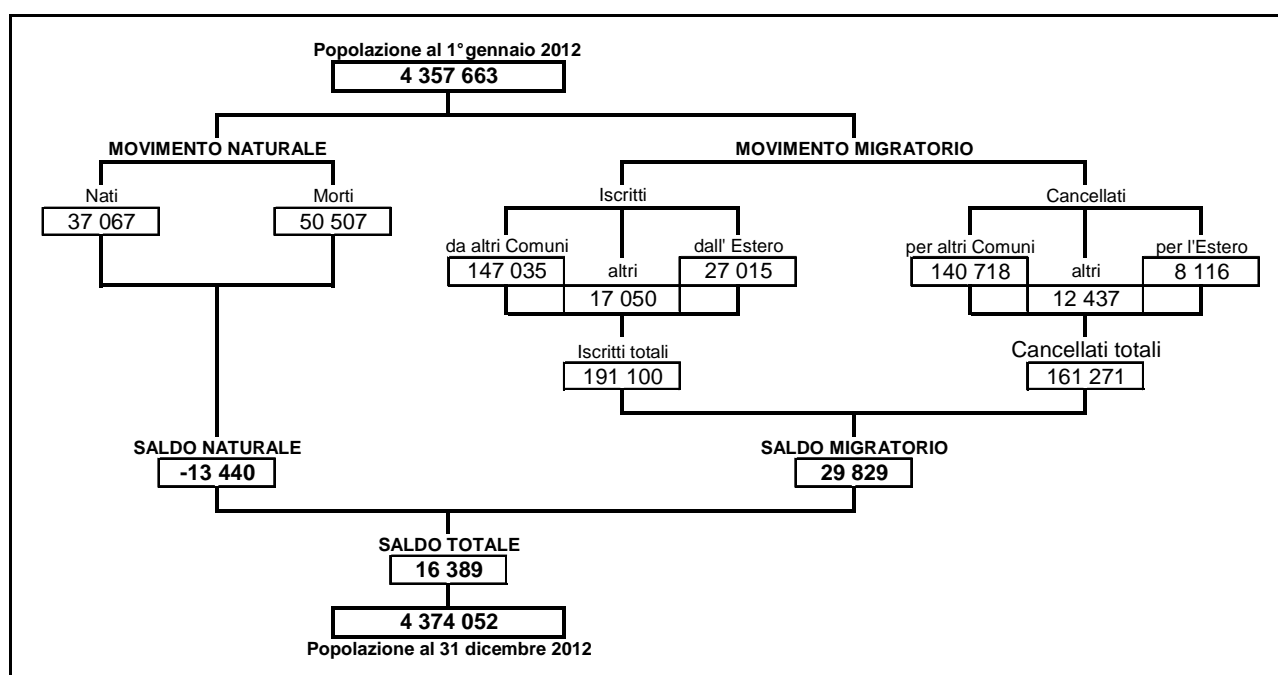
Popolazione al 1°gennaio 2012
4 357 663

MOVIMENTO NATURALE

Nati
37 067

Morti
50 507

MOVIMENTO MIGRATORIO

Iscritti

da altri Comuni
147 035

altri
17 050

dall' Estero
27 015

Iscritti totali
191 100

Cancellati

per altri Comuni
140 718

altri
12 437

per l'Estero
8 116

Cancellati totali
161 271

SALDO NATURALE
-13 440

SALDO MIGRATORIO
29 829

SALDO TOTALE
16 389

4 374 052
Popolazione al 31 dicembre 2012